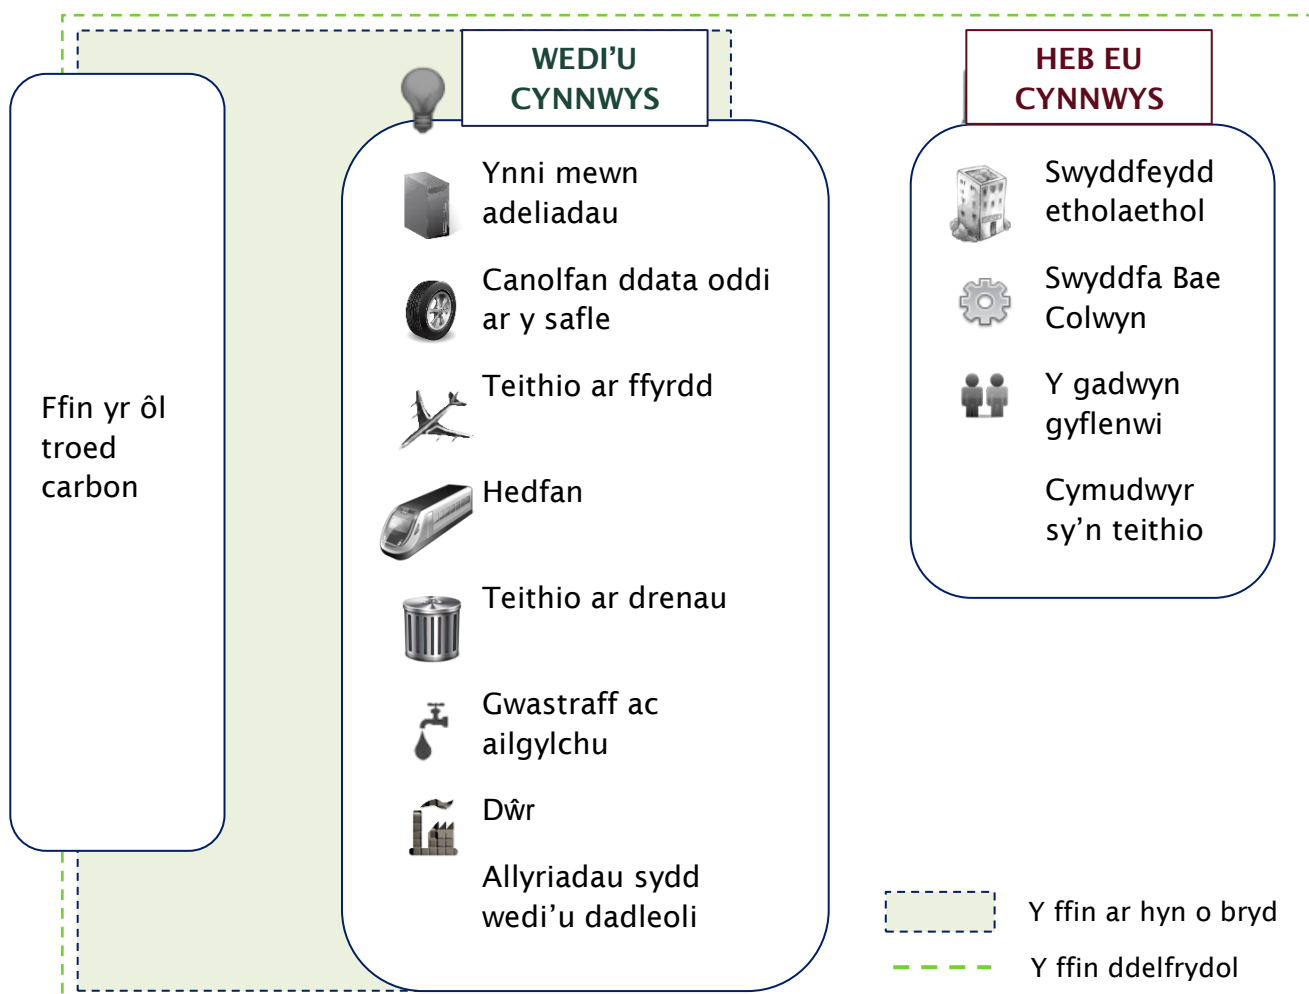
Ffin yr ôl troed carbon

WEDI'U CYNNWYS

Ynni mewn adeiladau

Canolfan ddata oddi ar y safle

Teithio ar ffyrdd

Hedfan

Teithio ar drenau

Gwastraff ac ailgylchu

Dŵr

Allyriadau sydd wedi'u dadleoli

HEB EU CYNNWYS

Swyddfeydd etholaethol

Swyddfa Bae Colwyn

Y gadwyn gyflenwi

Cymudwyr sy'n teithio

Y ffin ar hyn o bryd

Y ffin ddelfrydol